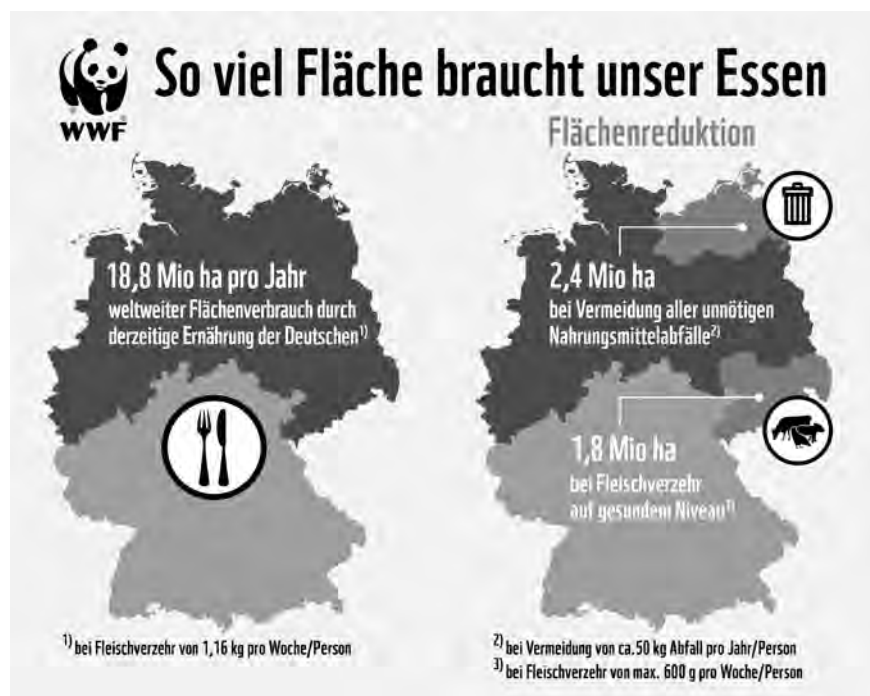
WWF

So viel Fläche braucht unser Essen

18,8 Mio ha pro Jahr
weltweiter Flächenverbrauch durch derzeitige Ernährung der Deutschen$^{1)}$

Flächenreduktion

2,4 Mio ha
bei Vermeidung aller unnötigen Nahrungsmittelabfälle$^{2)}$

1,8 Mio ha
bei Fleischverzehr auf gesundem Niveau$^{3)}$

$^{1)}$ bei Fleischverzehr von 1,16 kg pro Woche/Person

$^{2)}$ bei Vermeidung von ca. 50 kg Abfall pro Jahr/Person
$^{3)}$ bei Fleischverzehr von max. 600 g pro Woche/Person